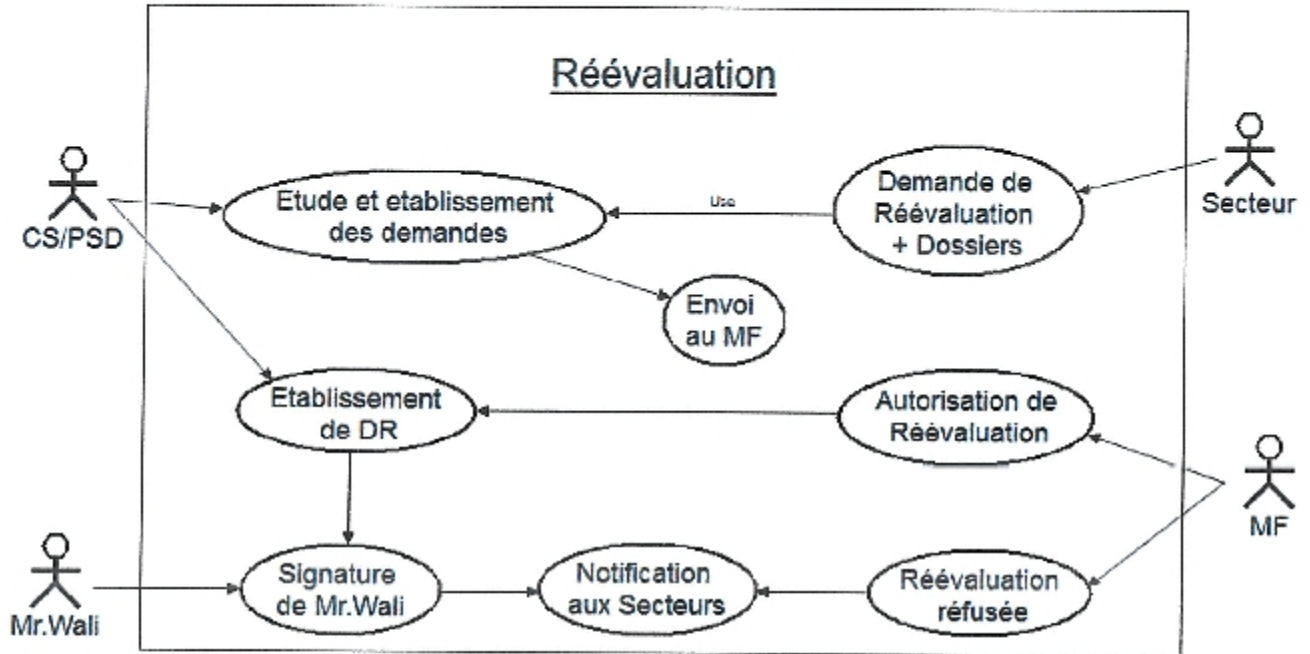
Réévaluation

CS/PSD

Etude et etablissement des demandes

Use

Demande de Réévaluation + Dossiers

Secteur

Envoi au MF

Etablissement de DR

Autorisation de Réévaluation

MF

Mr.Wali

Signature de Mr.Wali

Notification aux Secteurs

Réévaluation réfusée